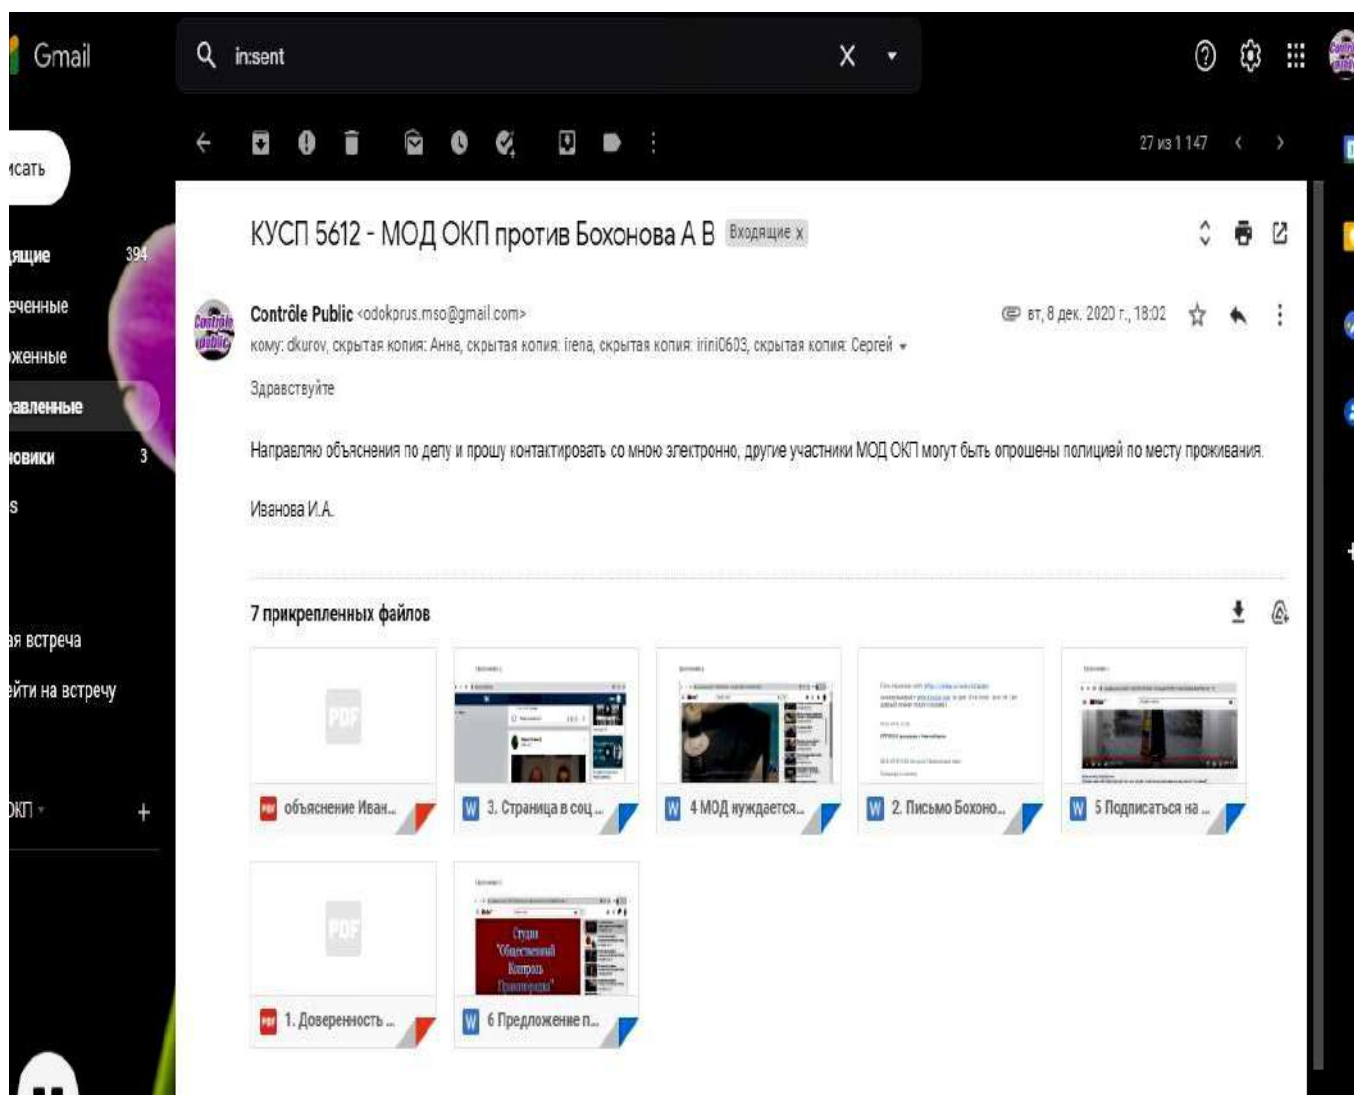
Gmail

in:sent

исать

ящие 394
еченные
женные
авленные
новики 3
s

ая встреча
ейти на встречу

ОКП +

27 из 1 147

КУСП 5612 - МОД ОКП против Бохонова А В Входящие x

Contrôle Public <odokprus.mso@gmail.com>
кому: dkurov, скрытая копия: Анна, скрытая копия: irena, скрытая копия: irini0603, скрытая копия: Сергей

вт, 8 дек. 2020 г., 18:02

Здравствуйте

Направляю объяснения по делу и прошу контактировать со мною электронно, другие участники МОД ОКП могут быть опрошены полицией по месту проживания.

Иванова И.А.

7 прикрепленных файлов

объяснение Иван...
3. Страница в соц ...
4 МОД нуждается...
2. Письмо Бохоно...
5 Подписаться на ...
1. Доверенность ...
6 Предложение п...

Студия "Общественный Контроль Правопорядка"